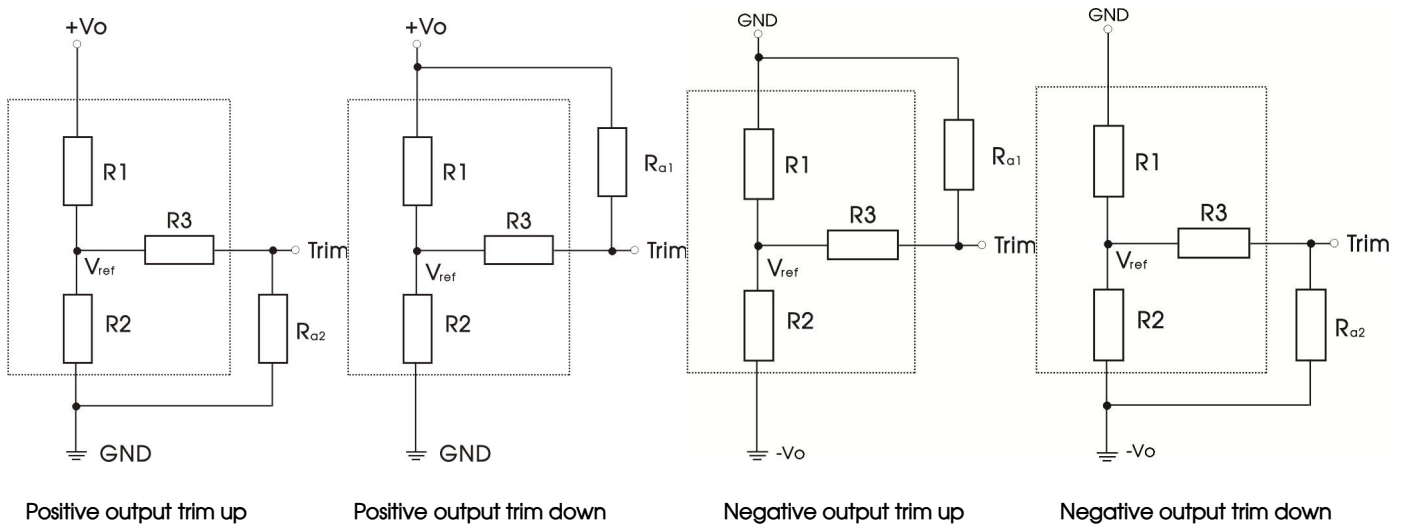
+Vo

R1

R3

Trim

$V_{ref}$

R2

$R_{a2}$

GND

Positive output trim up

+Vo

R1

$R_{a1}$

R3

Trim

$V_{ref}$

R2

GND

Positive output trim down

GND

R1

$R_{a1}$

R3

Trim

$V_{ref}$

R2

-Vo

Negative output trim up

GND

R1

R3

Trim

$V_{ref}$

R2

$R_{a2}$

-Vo

Negative output trim down